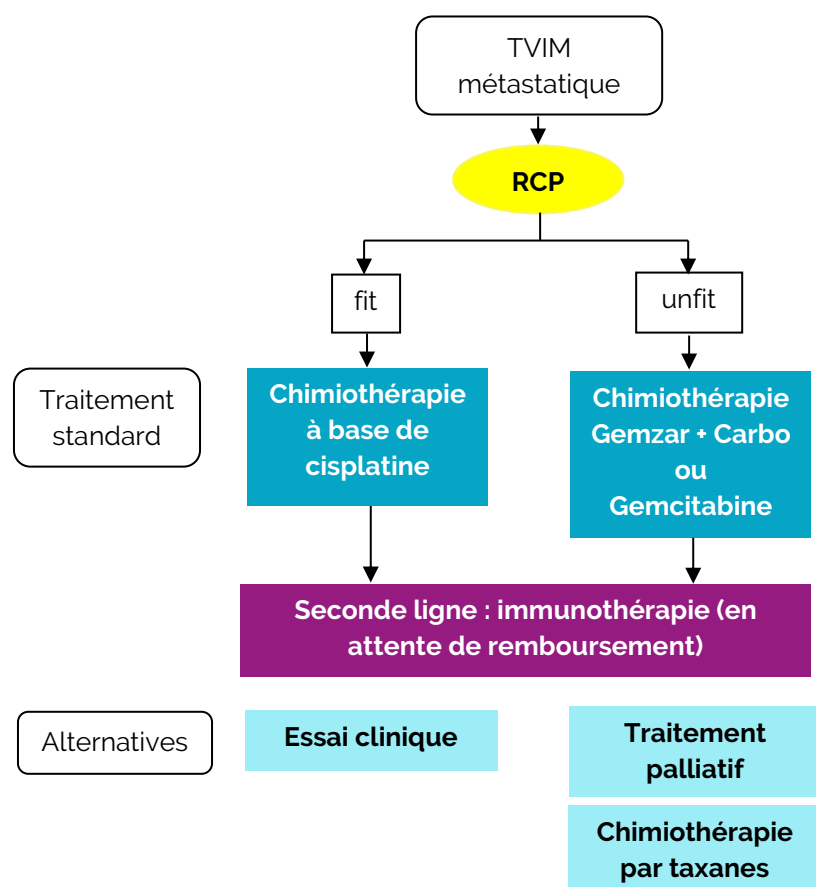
TVIM métastatique

RCP

fit

unfit

Traitement standard

Chimiothérapie à base de cisplatine

Chimiothérapie Gemzar + Carbo ou Gemcitabine

Seconde ligne : immunothérapie (en attente de remboursement)

Alternatives

Essai clinique

Traitement palliatif

Chimiothérapie par taxanes